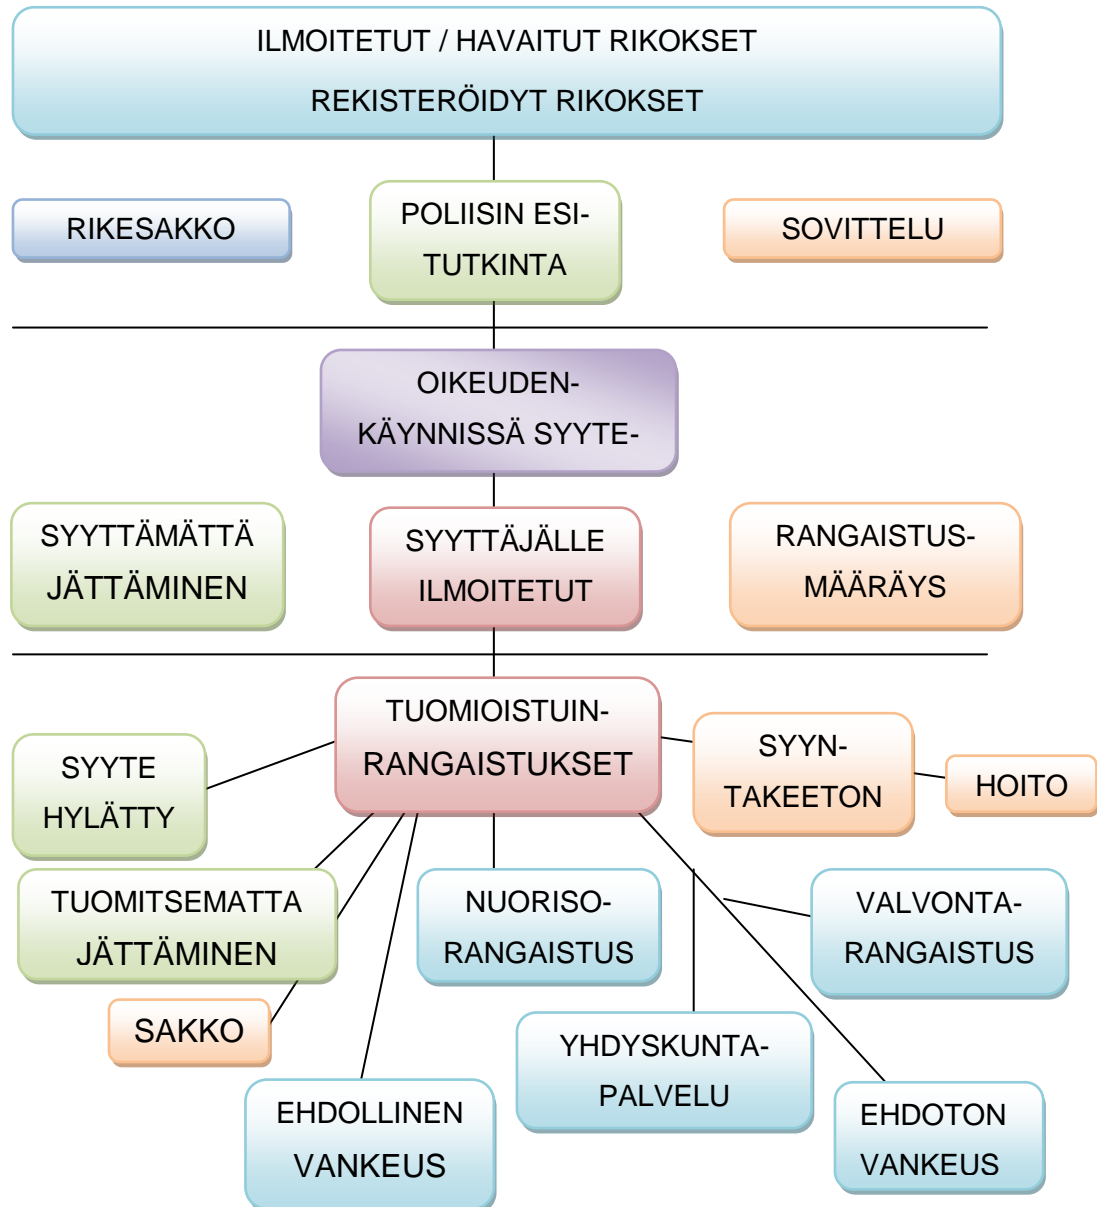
ILMOITETUT / HAVAITUT RIKOKSET

REKISTERÖIDYT RIKOKSET

RIKESAKKO

POLIISIN ESI-TUTKINTA

SOVITTELU

OIKEUDEN-KÄYNNISSÄ SYYTE-

SYYTTÄMÄTTÄ JÄTTÄMINEN

SYYTTÄJÄLLE ILMOITETUT

RANGAISTUS-MÄÄRÄYS

TUOMIOISTUIN-RANGAISTUKSET

SYYTE HYLÄTTY

SYYN-TAKEETON

HOITO

TUOMITSEMATTA JÄTTÄMINEN

NUORISO-RANGAISTUS

VALVONTA-RANGAISTUS

SAKKO

YHDYSKUNTA-PALVELU

EHDOLLINEN VANKEUS

EHDOTON VANKEUS